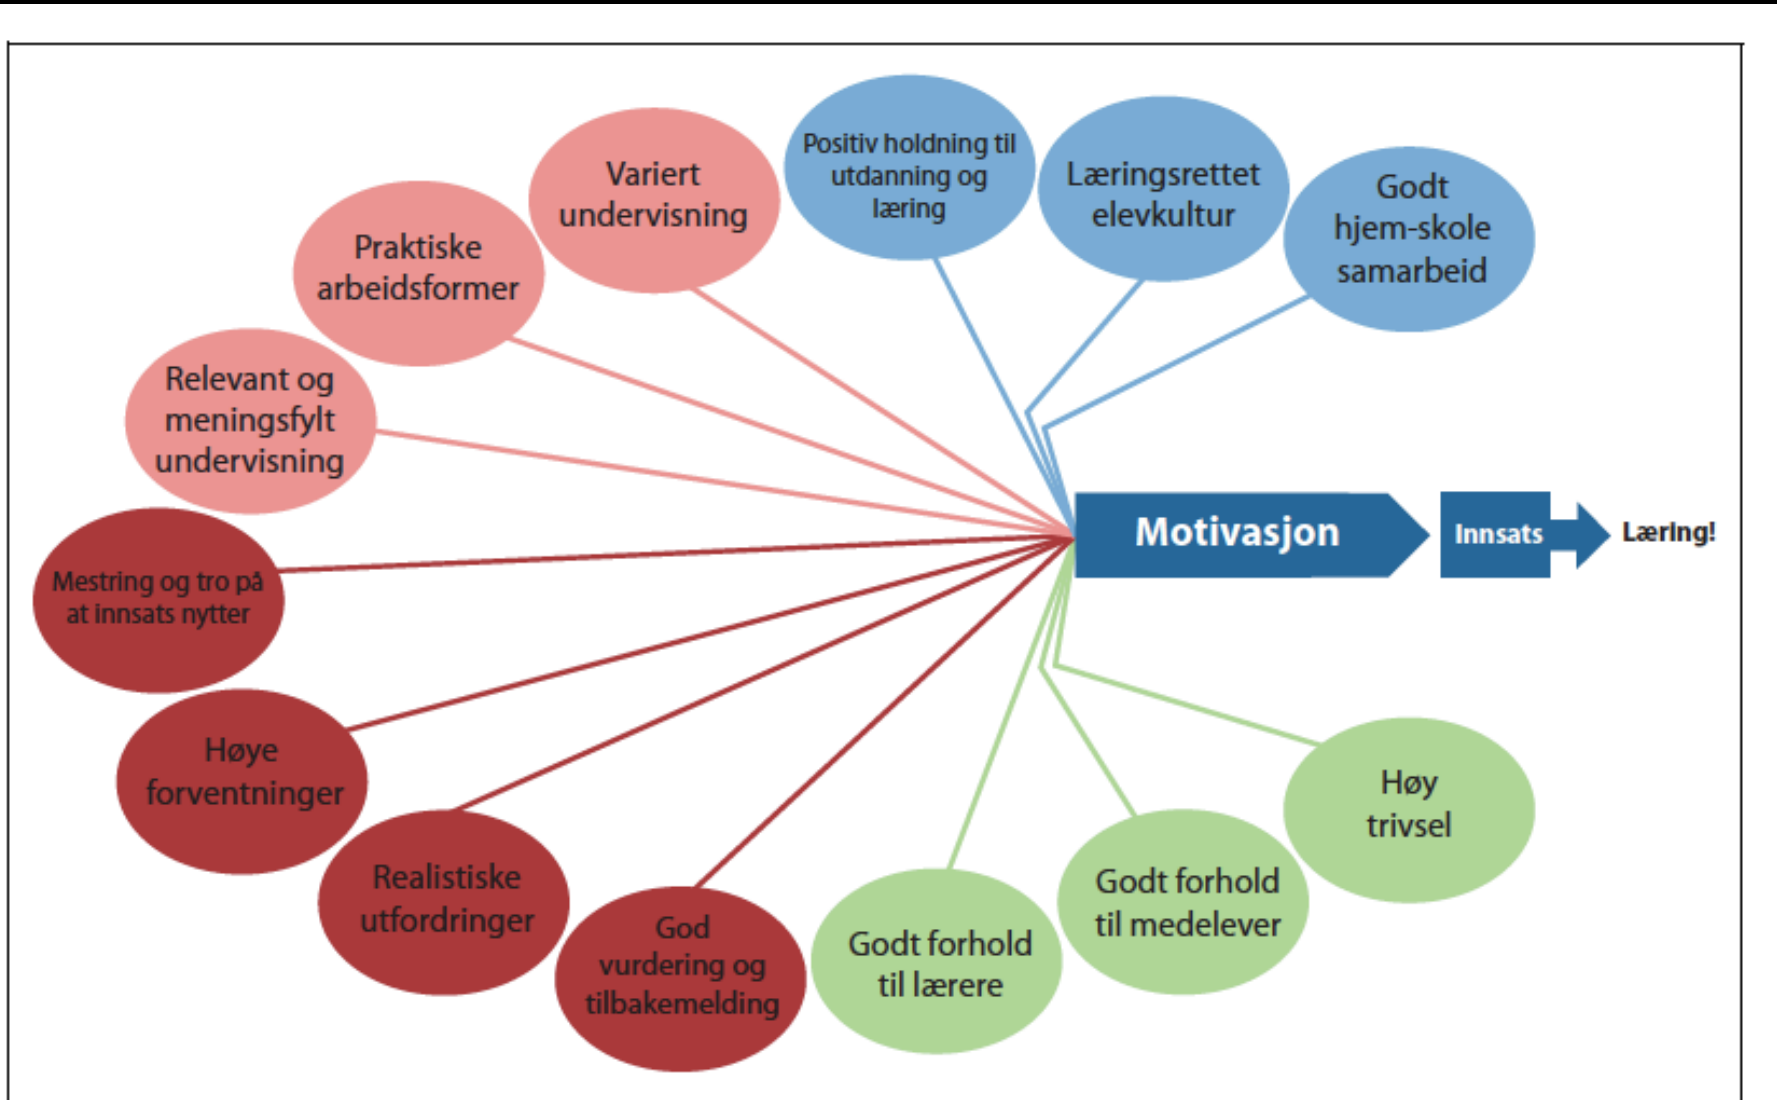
Variert undervisning

Positiv holdning til utdanning og læring

Læringsrettet elevkultur

Godt hjem-skole samarbeid

Praktiske arbeidsformer

Relevant og meningsfylt undervisning

Mestring og tro på at innsats nytter

Motivasjon

Innsats

Læring!

Høye forventninger

Realistiske utfordringer

God vurdering og tilbakemelding

Godt forhold til lærere

Godt forhold til medelever

Høy trivsel